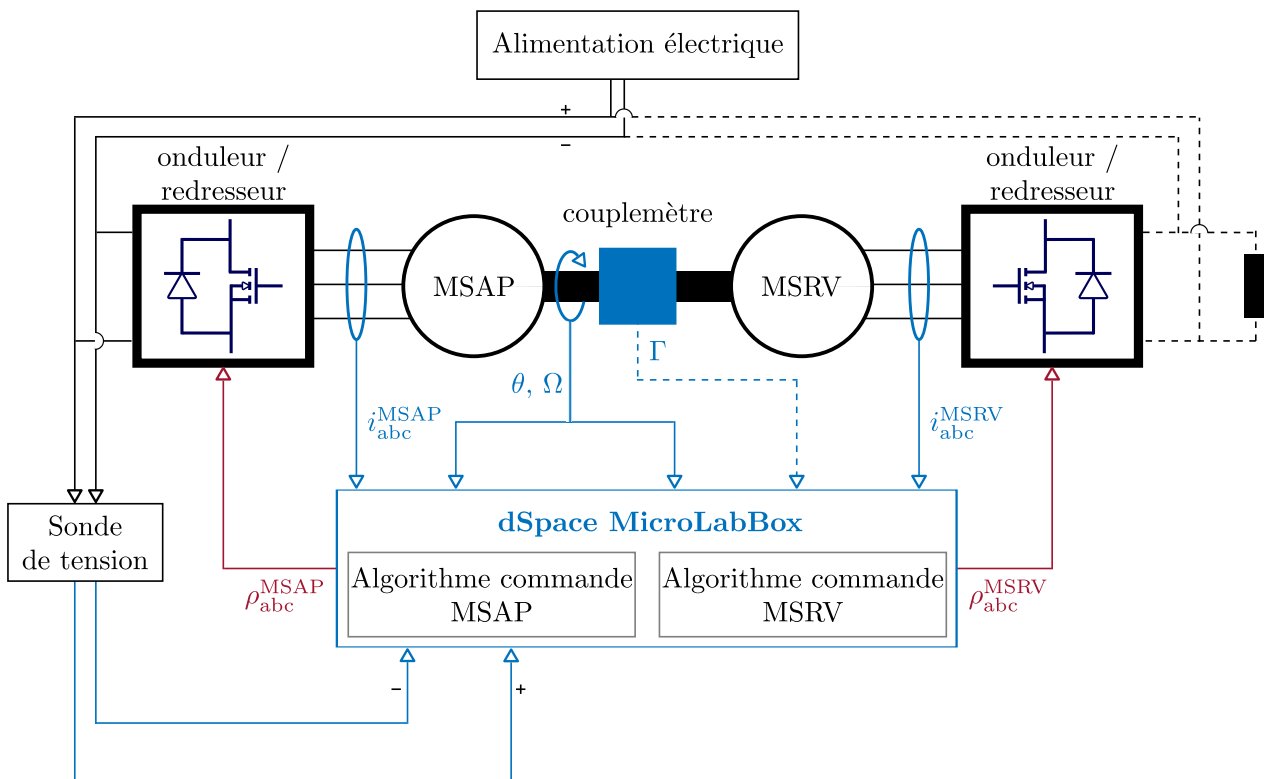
Alimentation électrique

+

−

onduleur / redresseur

couplemètre

onduleur / redresseur

MSAP

MSRV

Γ

$\theta$, Ω

$i_{\text{abc}}^{\text{MSAP}}$

$i_{\text{abc}}^{\text{MSRV}}$

Sonde de tension

dSpace MicroLabBox

$\rho_{\text{abc}}^{\text{MSAP}}$

Algorithme commande MSAP

Algorithme commande MSRV

$\rho_{\text{abc}}^{\text{MSRV}}$

−

+